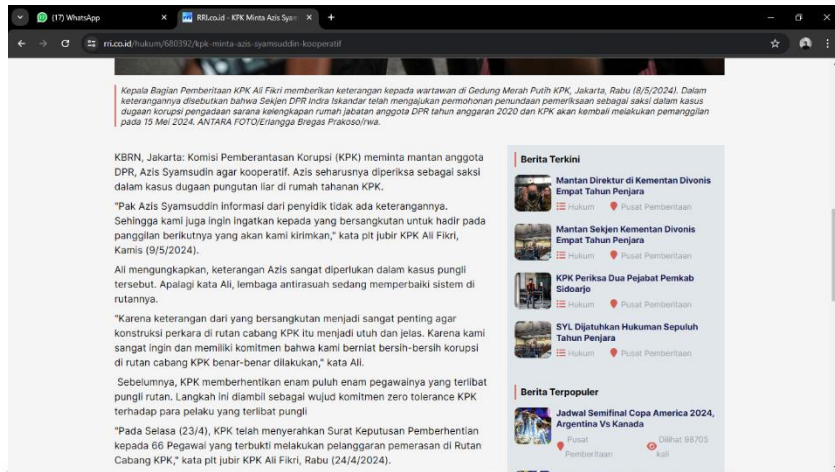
(17) WhatsApp
RRI.co.id - KPK Minta Azis Syam
rri.co.id/hukum/680392/kpk-minta-azis-syamsuddin-kooperatif

Kepala Bagian Pemberitaan KPK Ali Fikri memberikan keterangan kepada wartawan di Gedung Merah Putih KPK, Jakarta, Rabu (8/5/2024). Dalam keterangannya disebutkan bahwa Sekjen DPR Indra Iskandar telah mengajukan permohonan penundaan pemeriksaan sebagai saksi dalam kasus dugaan korupsi pengadaan sarana kelengkapan rumah jabatan anggota DPR tahun anggaran 2020 dan KPK akan kembali melakukan pemanggilan pada 15 Mei 2024. ANTARA FOTO/Erlangga Bregas Prakoso/rwa.

KBRN, Jakarta: Komisi Pemberantasan Korupsi (KPK) meminta mantan anggota DPR, Azis Syamsudin agar kooperatif. Azis seharusnya diperiksa sebagai saksi dalam kasus dugaan pungutan liar di rumah tahanan KPK.

"Pak Azis Syamsuddin informasi dari penyidik tidak ada keterangannya. Sehingga kami juga ingin ingatkan kepada yang bersangkutan untuk hadir pada panggilan berikutnya yang akan kami kirimkan," kata plt jubir KPK Ali Fikri, Kamis (9/5/2024).

Ali mengungkapkan, keterangan Azis sangat diperlukan dalam kasus pungli tersebut. Apalagi kata Ali, lembaga antirasuah sedang memperbaiki sistem di rutannya.

"Karena keterangan dari yang bersangkutan menjadi sangat penting agar konstruksi perkara di rutan cabang KPK itu menjadi utuh dan jelas. Karena kami sangat ingin dan memiliki komitmen bahwa kami berniat bersih-bersih korupsi di rutan cabang KPK benar-benar dilakukan," kata Ali.

Sebelumnya, KPK memberhentikan enam puluh enam pegawainya yang terlibat pungli rutan. Langkah ini diambil sebagai wujud komitmen zero tolerance KPK terhadap para pelaku yang terlibat pungli

"Pada Selasa (23/4), KPK telah menyerahkan Surat Keputusan Pemberhentian kepada 66 Pegawai yang terbukti melakukan pelanggaran pemerasan di Rutan Cabang KPK," kata plt jubir KPK Ali Fikri, Rabu (24/4/2024).

Berita Terkini

Mantan Direktur di Kementan Divonis Empat Tahun Penjara
Hukum Pusat Pemberitaan

Mantan Sekjen Kementan Divonis Empat Tahun Penjara
Hukum Pusat Pemberitaan

KPK Periksa Dua Pejabat Pemkab Sidoarjo
Hukum Pusat Pemberitaan

SYL Dijatuhkan Hukuman Sepuluh Tahun Penjara
Hukum Pusat Pemberitaan

Berita Terpopuler

Jadwal Semifinal Copa America 2024, Argentina Vs Kanada
Pusat Pemberitaan Dilihat 98705 kali